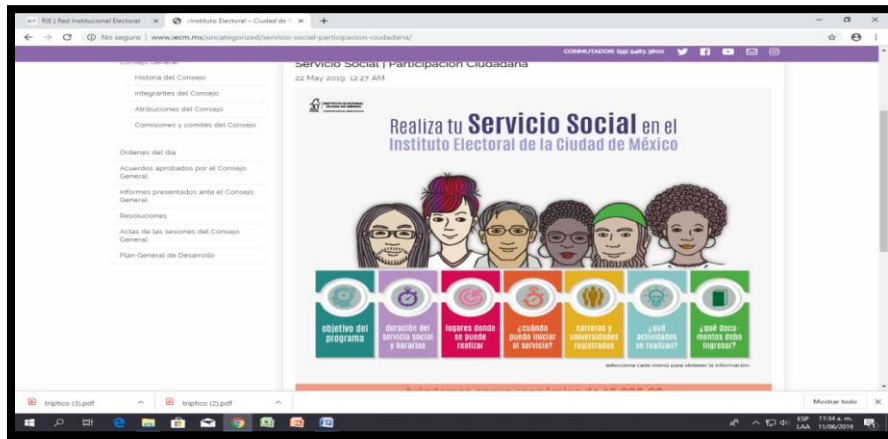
RIE | Red Institucional Electoral ×
Instituto Electoral – Ciudad de ×
+

No seguro | www.iecm.mx/uncategorized/servicio-social-participacion-ciudadana/

CONMUTADOR: (55) 5483 3800

Consejo General
Historia del Consejo
Integrantes del Consejo
Atribuciones del Consejo
Comisiones y comités del Consejo
Órdenes del día
Acuerdos aprobados por el Consejo General
Informes presentados ante el Consejo General
Resoluciones
Actas de las sesiones del Consejo General
Plan General de Desarrollo

Servicio Social | Participación Ciudadana
22 May 2019, 12:27 AM

INSTITUTO ELECTORAL CIUDAD DE MÉXICO

Realiza tu Servicio Social en el Instituto Electoral de la Ciudad de México

objetivo del programa
duración del servicio social y horarios
lugares donde se puede realizar
¿cuándo puedo iniciar el servicio?
carreras y universidades registradas
¿qué actividades se realizan?
¿qué documentos debo ingresar?

selecciona cada menú para obtener la información

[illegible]

triptico (3).pdf
triptico (2).pdf
Mostrar todo

ESP LAA 11:34 a. m. 11/06/2019